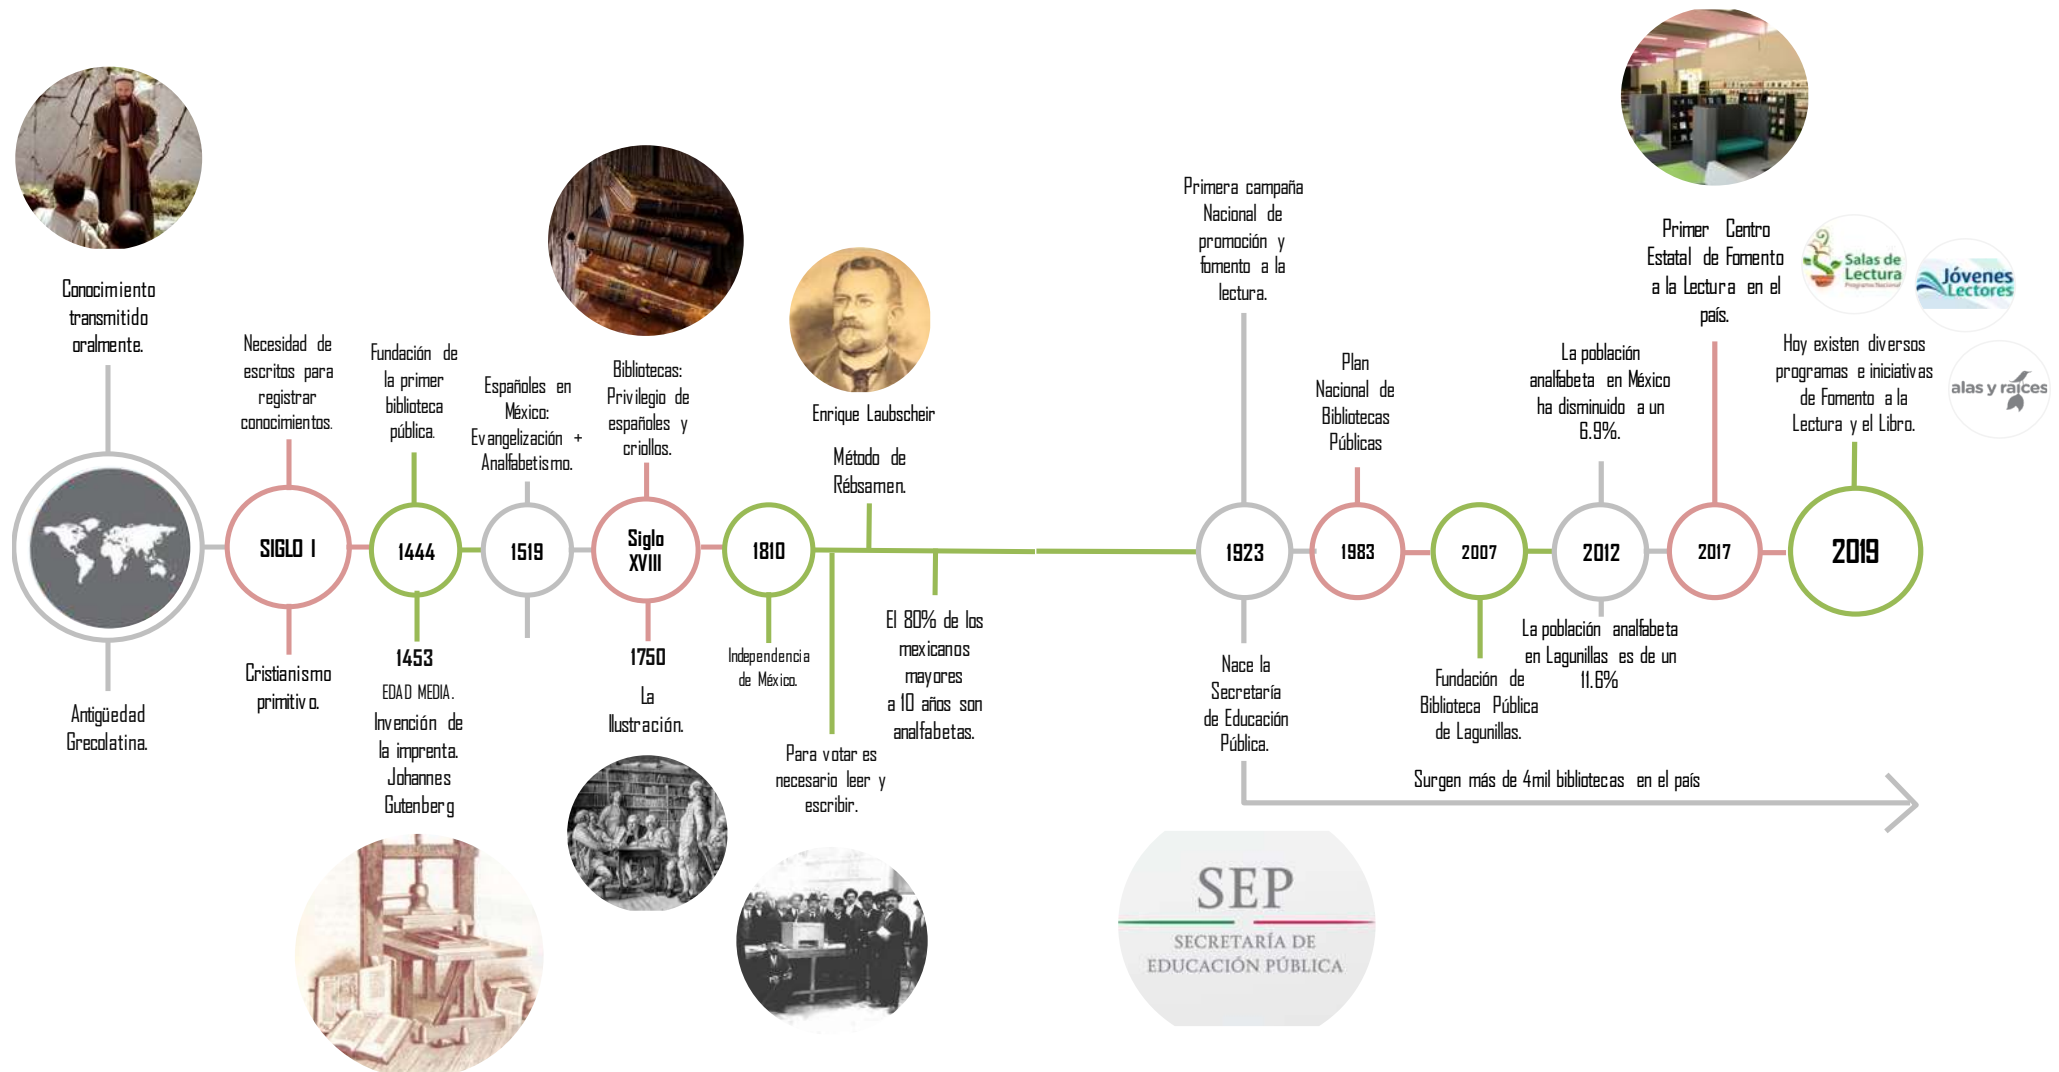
Conocimiento transmitido oralmente.

Antigüedad Grecolatina.

Necesidad de escritos para registrar conocimientos.

SIGLO I

Cristianismo primitivo.

Fundación de la primer biblioteca pública.

1444

1453

EDAD MEDIA.

Invención de la imprenta. Johannes Gutenberg

Españoles en México: Evangelización + Analfabetismo.

1519

Bibliotecas: Privilegio de españoles y criollos.

Siglo XVIII

1750

La Ilustración.

1810

Independencia de México.

Enrique Laubscheir

Método de Rébsamen.

Para votar es necesario leer y escribir.

El 80% de los mexicanos mayores a 10 años son analfabetas.

Primera campaña Nacional de promoción y fomento a la lectura.

1923

Nace la Secretaría de Educación Pública.

SEP
SECRETARÍA DE EDUCACIÓN PÚBLICA

Plan Nacional de Bibliotecas Públicas

1983

2007

Fundación de Biblioteca Pública de Lagunillas.

La población analfabeta en México ha disminuido a un 6.9%.

2012

La población analfabeta en Lagunillas es de un 11.6%

Primer Centro Estatal de Fomento a la Lectura en el país.

2017

Surgen más de 4mil bibliotecas en el país

Salas de Lectura
Programa Nacional

Jóvenes Lectores

alas y raíces

Hoy existen diversos programas e iniciativas de Fomento a la Lectura y el Libro.

2019